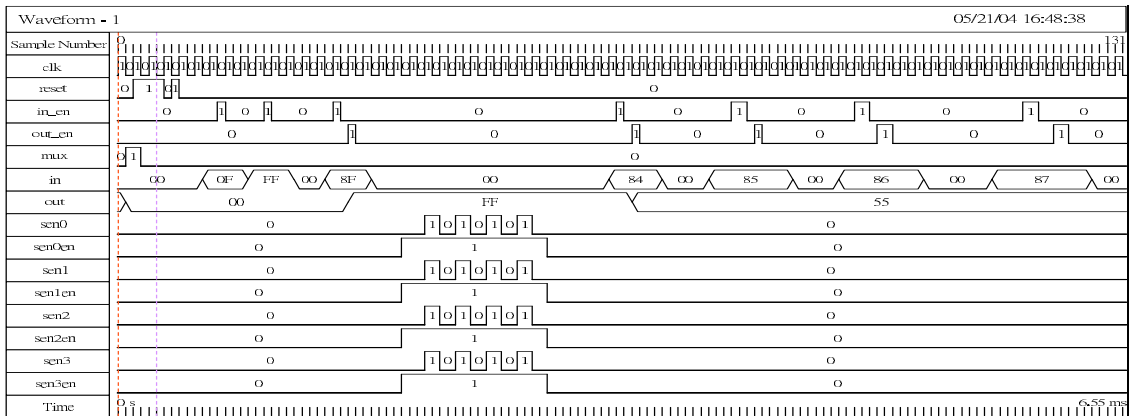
Waveform - 1 05/21/04 16:48:38

| Signal | Values |
|---|---|
| Sample Number | 0 … 131 |
| clk | 1 0 1 0 1 0 1 0 … |
| reset | 0 1 0 1 0 |
| in_en | 0 1 0 1 0 1 0 1 0 1 0 1 0 1 0 |
| out_en | 0 1 0 1 0 1 0 1 0 1 0 |
| mux | 0 1 0 |
| in | 00 0F FF 00 8F 00 84 00 85 00 86 00 87 00 |
| out | 00 FF 55 |
| sen0 | 0 1 0 1 0 1 0 1 0 |
| sen0en | 0 1 0 |
| sen1 | 0 1 0 1 0 1 0 1 0 |
| sen1en | 0 1 0 |
| sen2 | 0 1 0 1 0 1 0 1 0 |
| sen2en | 0 1 0 |
| sen3 | 0 1 0 1 0 1 0 1 0 |
| sen3en | 0 1 0 |
| Time | 0 s … 6.55 ms |